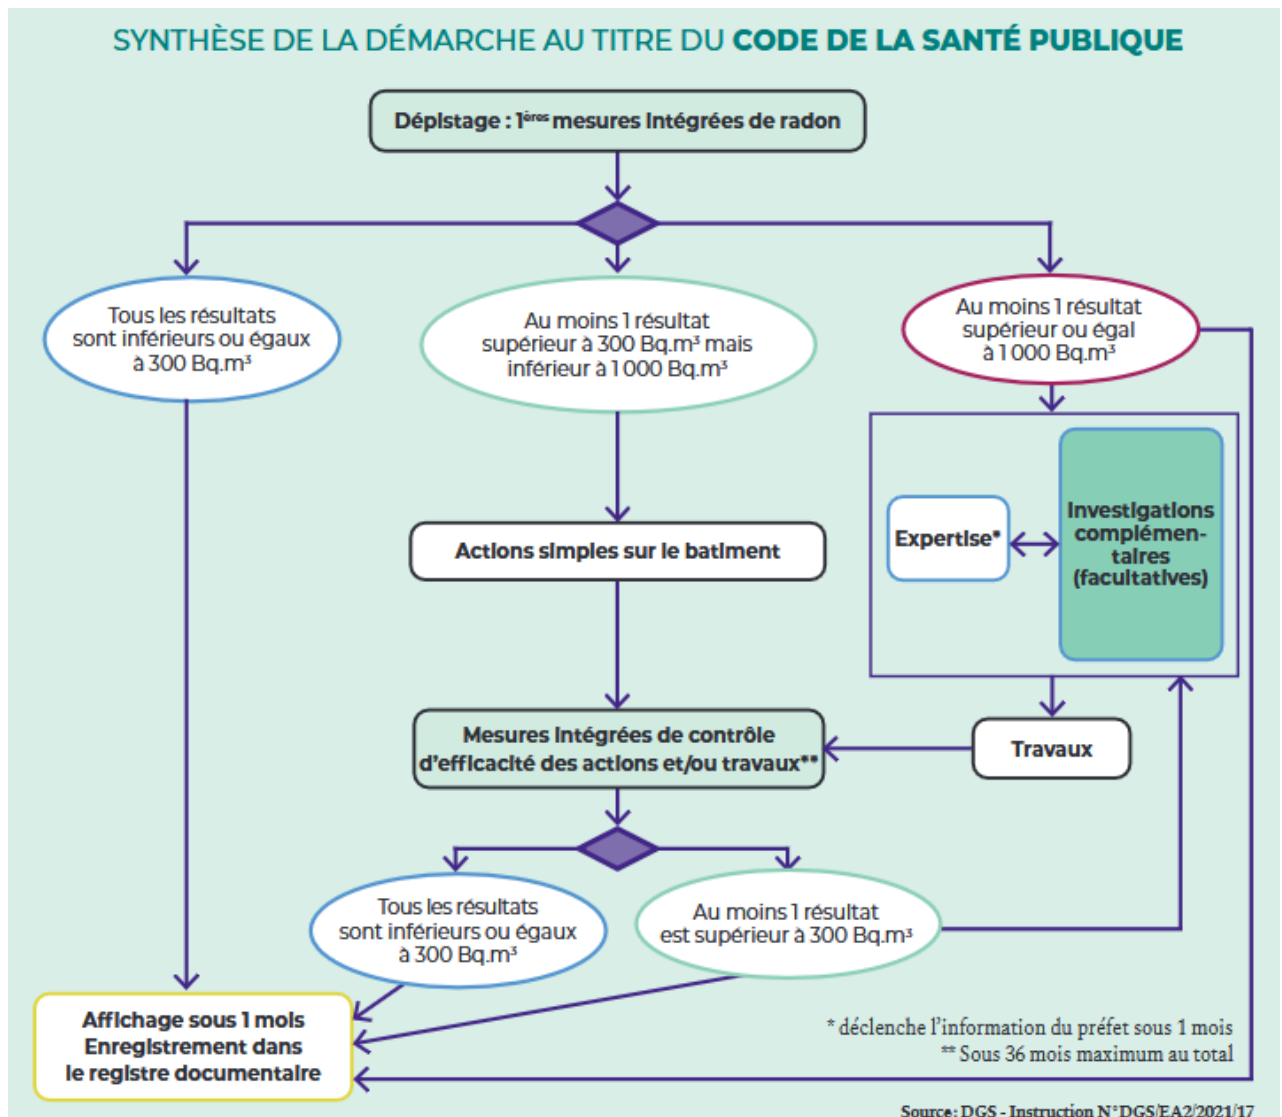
SYNTHÈSE DE LA DÉMARCHE AU TITRE DU CODE DE LA SANTÉ PUBLIQUE

Dépistage : 1$^{ères}$ mesures intégrées de radon

Tous les résultats sont inférieurs ou égaux à 300 Bq.m$^3$

Au moins 1 résultat supérieur à 300 Bq.m$^3$ mais inférieur à 1 000 Bq.m$^3$

Au moins 1 résultat supérieur ou égal à 1 000 Bq.m$^3$

Actions simples sur le batiment

Expertise*

Investigations complémentaires (facultatives)

Mesures intégrées de contrôle d'efficacité des actions et/ou travaux**

Travaux

Tous les résultats sont inférieurs ou égaux à 300 Bq.m$^3$

Au moins 1 résultat est supérieur à 300 Bq.m$^3$

Affichage sous 1 mois
Enregistrement dans le registre documentaire

* déclenche l'information du préfet sous 1 mois
** Sous 36 mois maximum au total

Source: DGS - Instruction N°DGS/EA2/2021/17